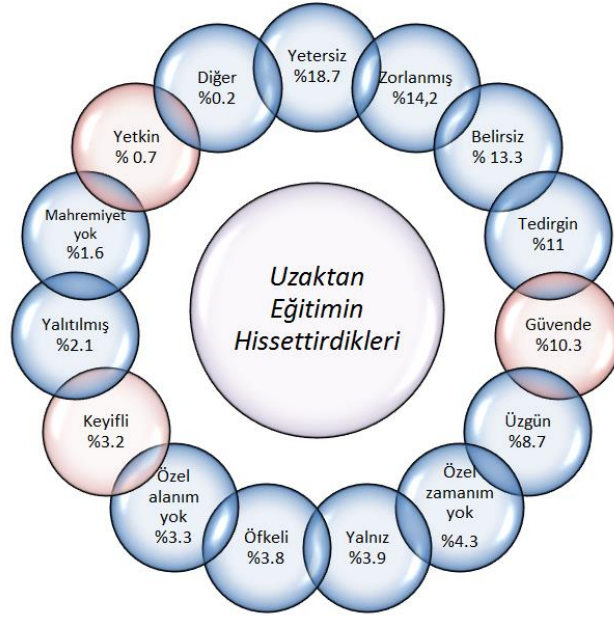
Uzaktan Eğitimin Hissettirdikleri

Yetersiz %18.7

Zorlanmış %14,2

Belirsiz % 13.3

Tedirgin %11

Güvende %10.3

Üzgün %8.7

Özel zamanım yok %4.3

Yalnız %3.9

Öfkeli %3.8

Özel alanım yok %3.3

Keyifli %3.2

Yalıtılmış %2.1

Mahremiyet yok %1.6

Yetkin % 0.7

Diğer %0.2